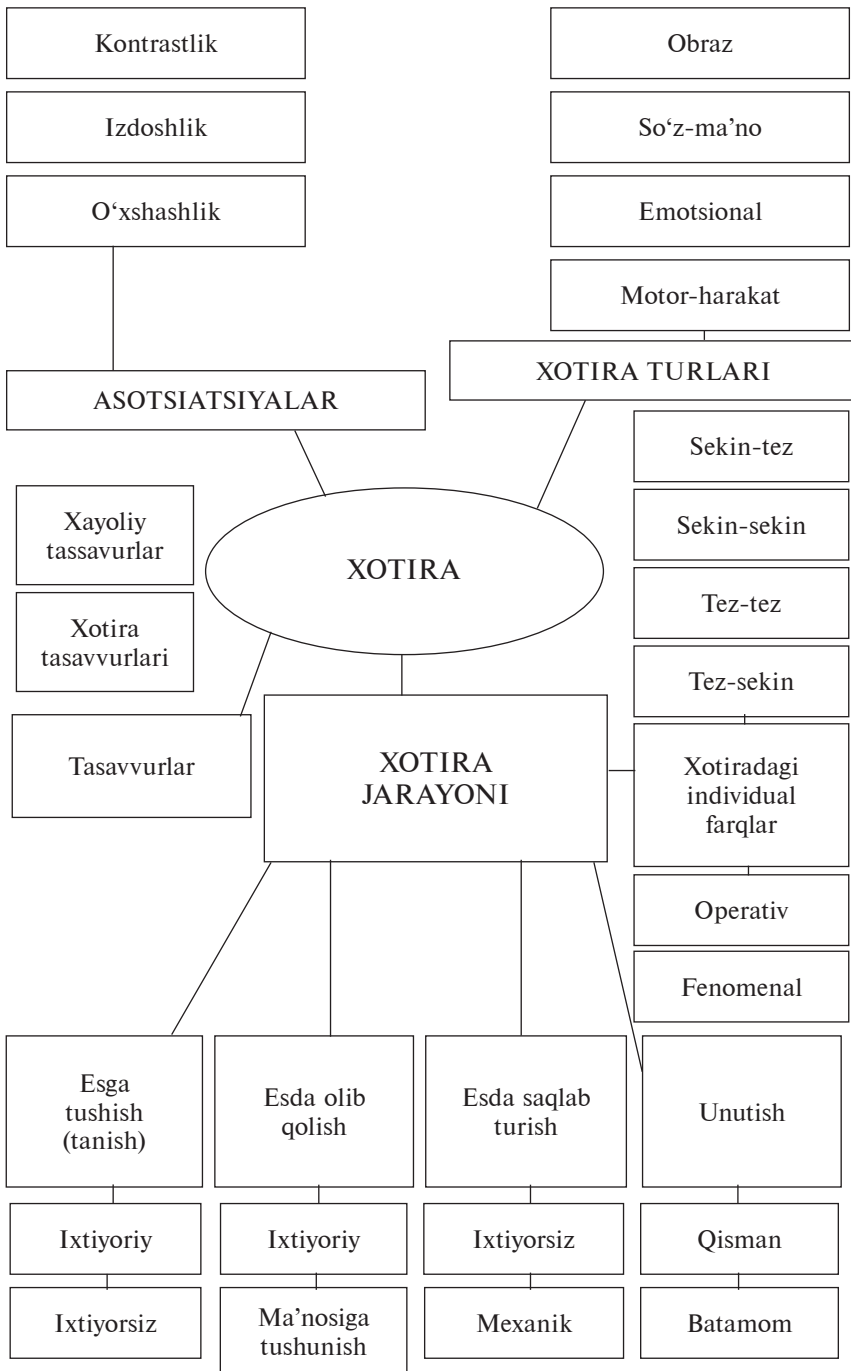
Kontrastlik

Izdoshlik

O‘xshashlik

ASOTSIATSIYALAR

Obraz

So‘z-ma’no

Emotsional

Motor-harakat

XOTIRA TURLARI

Xayoliy tassavurlar

Xotira tasavvurlari

XOTIRA

Sekin-tez

Sekin-sekin

Tez-tez

Tez-sekin

Tasavvurlar

XOTIRA JARAYONI

Xotiradagi individual farqlar

Operativ

Fenomenal

Esga tushish (tanish)

Ixtiyoriy

Ixtiyorsiz

Esda olib qolish

Ixtiyoriy

Ma’nosiga tushunish

Esda saqlab turish

Ixtiyorsiz

Mexanik

Unutish

Qisman

Batamom